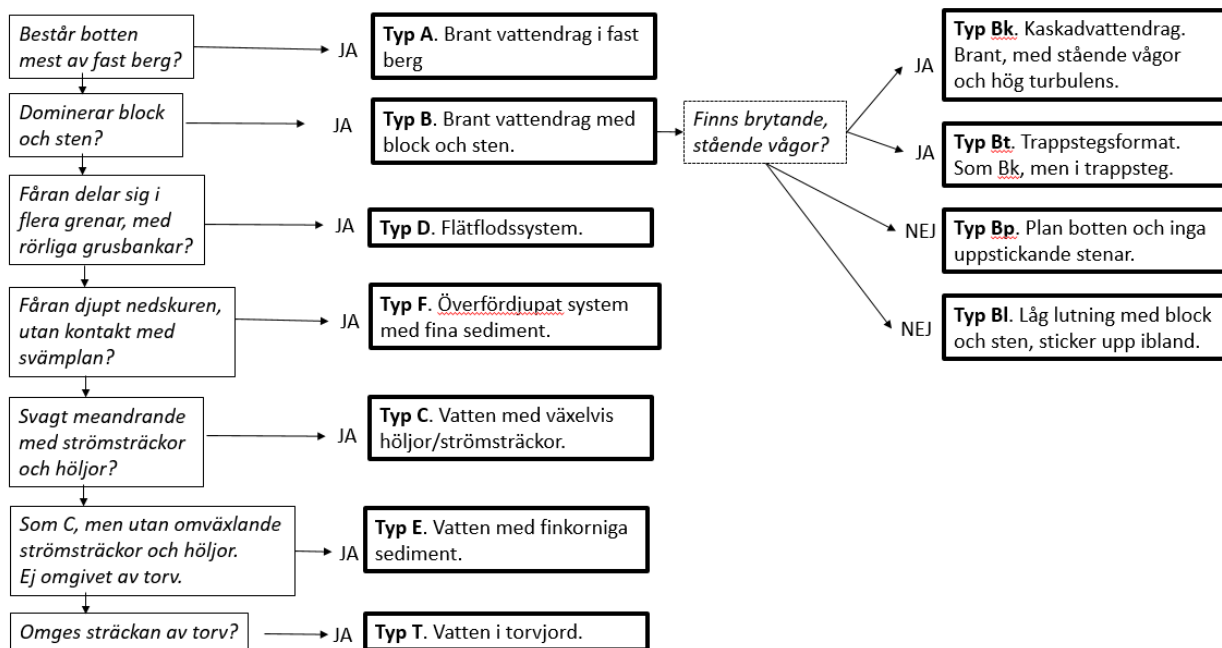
Består botten mest av fast berg?

JA

**Typ A**. Brant vattendrag i fast berg

Dominerar block och sten?

JA

**Typ B**. Brant vattendrag med block och sten.

Finns brytande, stående vågor?

JA

**Typ Bk**. Kaskadvattendrag. Brant, med stående vågor och hög turbulens.

JA

**Typ Bt**. Trappstegsformat. Som Bk, men i trappsteg.

NEJ

**Typ Bp**. Plan botten och inga uppstickande stenar.

NEJ

**Typ Bl**. Låg lutning med block och sten, sticker upp ibland.

Fåran delar sig i flera grenar, med rörliga grusbankar?

JA

**Typ D**. Flätflodssystem.

Fåran djupt nedskuren, utan kontakt med svämplan?

JA

**Typ F**. Överfördjupat system med fina sediment.

Svagt meandrande med strömsträckor och höljor?

JA

**Typ C**. Vatten med växelvis höljor/strömsträckor.

Som C, men utan omväxlande strömsträckor och höljor. Ej omgivet av torv.

JA

**Typ E**. Vatten med finkorniga sediment.

Omges sträckan av torv?

JA

**Typ T**. Vatten i torvjord.